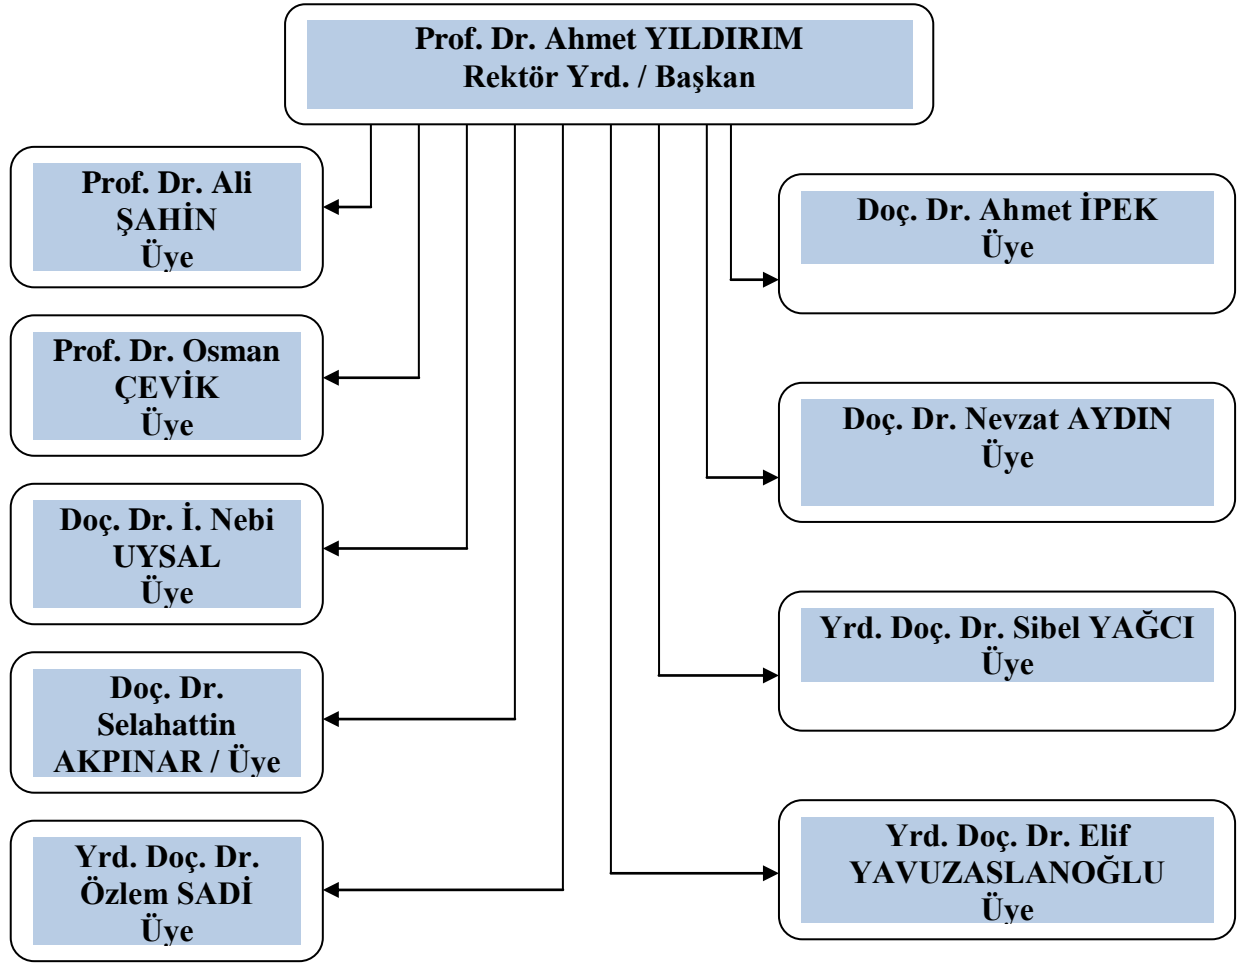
Prof. Dr. Ahmet YILDIRIM
Rektör Yrd. / Başkan

Prof. Dr. Ali
ŞAHİN
Üye

Prof. Dr. Osman
ÇEVİK
Üye

Doç. Dr. İ. Nebi
UYSAL
Üye

Doç. Dr.
Selahattin
AKPINAR / Üye

Yrd. Doç. Dr.
Özlem SADİ
Üye

Doç. Dr. Ahmet İPEK
Üye

Doç. Dr. Nevzat AYDIN
Üye

Yrd. Doç. Dr. Sibel YAĞCI
Üye

Yrd. Doç. Dr. Elif
YAVUZASLANOĞLU
Üye